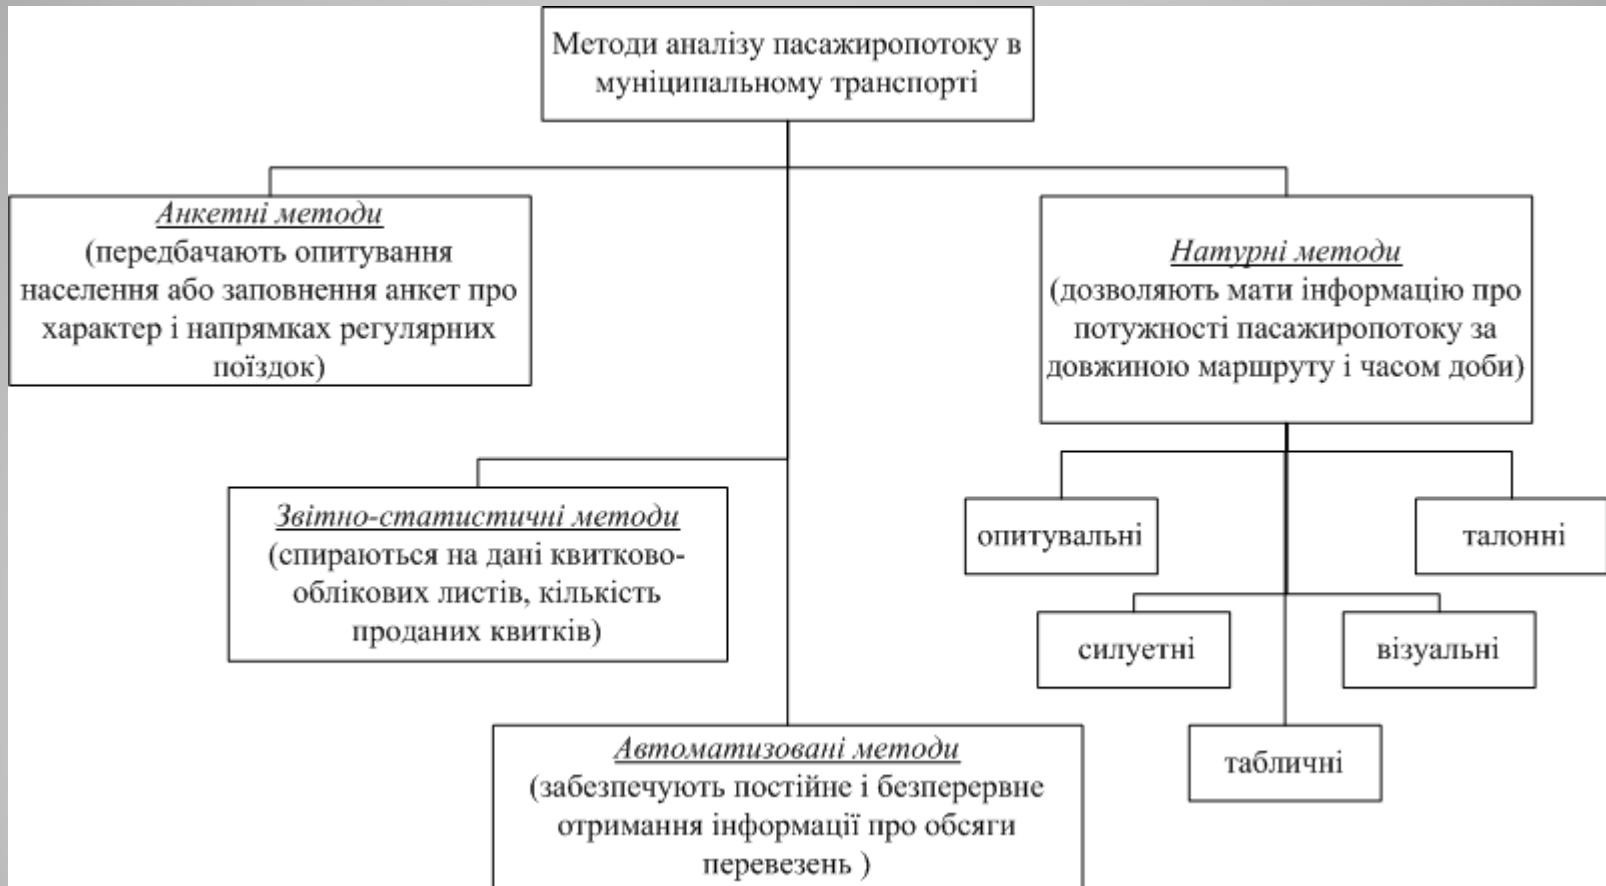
Методи аналізу пасажиропотоку в муніципальному транспорті

Анкетні методи
(передбачають опитування населення або заповнення анкет про характер і напрямках регулярних поїздок)

Натурні методи
(дозволяють мати інформацію про потужності пасажиропотоку за довжиною маршруту і часом доби)

Звітно-статистичні методи
(спираються на дані квитково-облікових листів, кількість проданих квитків)

опитувальні

талонні

силуетні

візуальні

табличні

Автоматизовані методи
(забезпечують постійне і безперервне отримання інформації про обсяги перевезень )